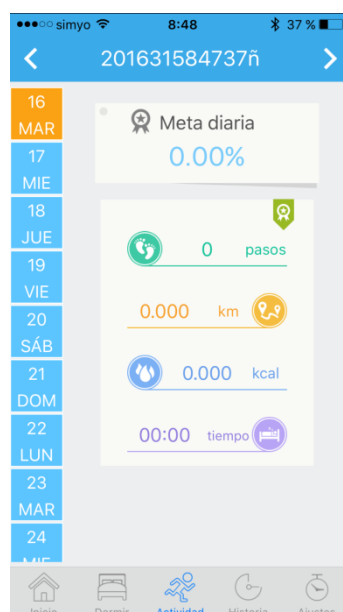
●●●○○ simyo 8:48 37 %

<

201631584737ñ

>

16
MAR

17
MIE

18
JUE

19
VIE

20
SÁB

21
DOM

22
LUN

23
MAR

24
MIE

Meta diaria

0.00%

0 pasos

0.000 km

0.000 kcal

00:00 tiempo

Inicio Dormir Actividad Historia Ajustes